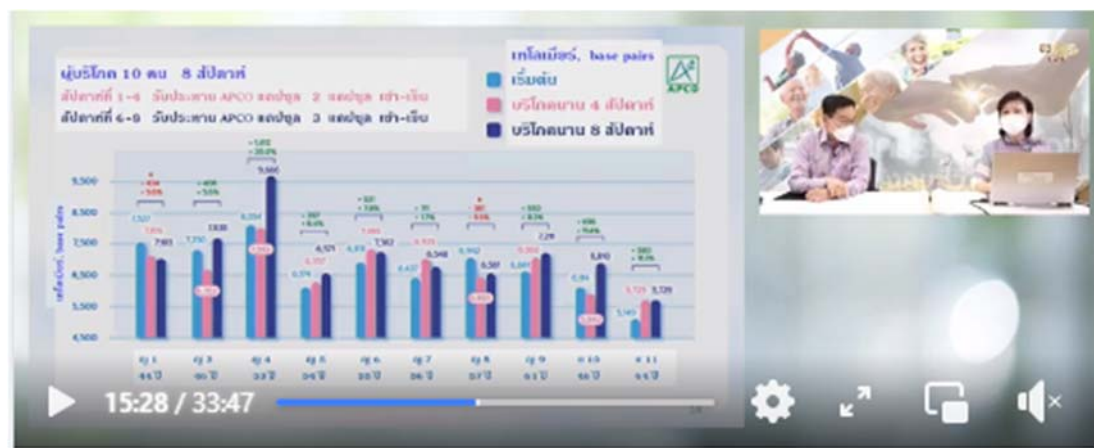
ผู้บริโภค 10 คน 8 สัปดาห์
สัปดาห์ที่ 1-4 รับประทาน APCO แคปซูล 2 แคปซูล เช้า-เย็น
สัปดาห์ที่ 4-8 รับประทาน APCO แคปซูล 3 แคปซูล เช้า-เย็น

เทโลเมียร์, base pairs
เริ่มต้น
บริโภคนาน 4 สัปดาห์
บริโภคนาน 8 สัปดาห์

APCO

เทโลเมียร์, base pairs

9,500
8,500
7,500
6,500
5,500
4,500

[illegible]

15:28 / 33:47